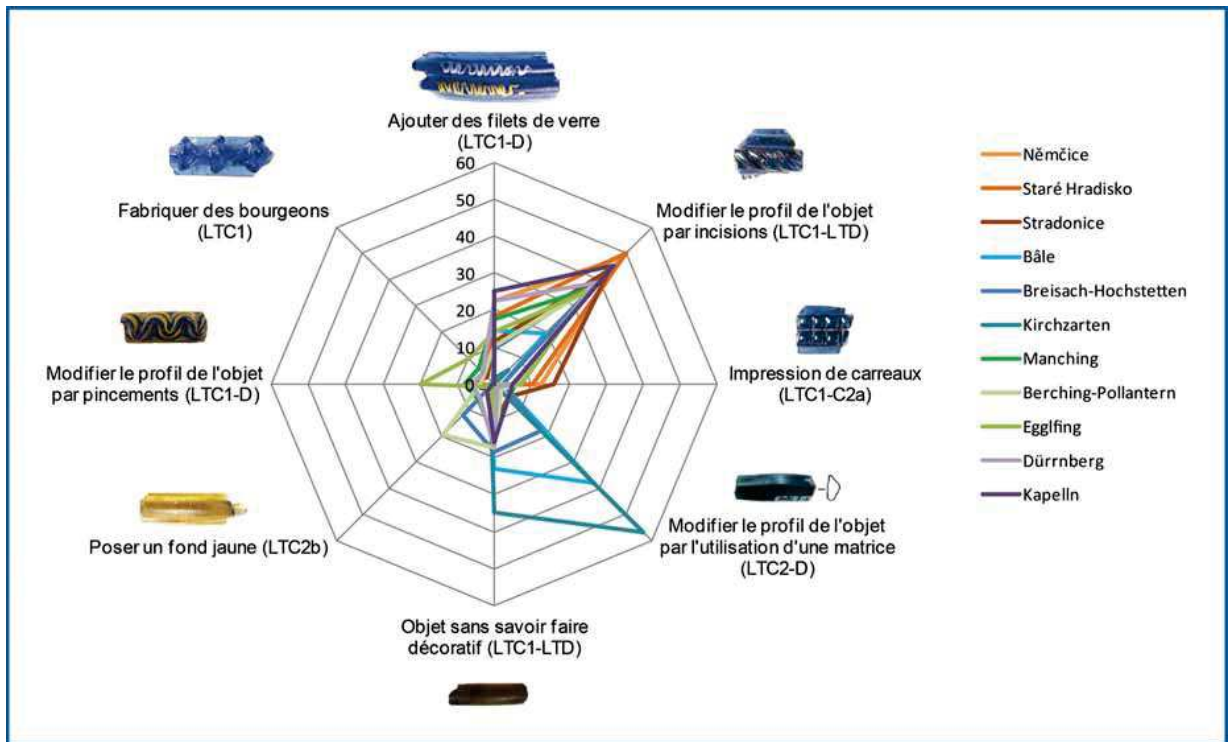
Ajouter des filets de verre (LTC1-D)

60
50
40
30
20
10
0

Modifier le profil de l'objet par incisions (LTC1-LTD)

Impression de carreaux (LTC1-C2a)

Modifier le profil de l'objet par l'utilisation d'une matrice (LTC2-D)

Objet sans savoir faire décoratif (LTC1-LTD)

Poser un fond jaune (LTC2b)

Modifier le profil de l'objet par pincements (LTC1-D)

Fabriquer des bourgeons (LTC1)

Němčice
Staré Hradisko
Stradonice
Bâle
Breisach-Hochstetten
Kirchzarten
Manching
Berching-Pollantern
Egglfing
Dürrnberg
Kapelln